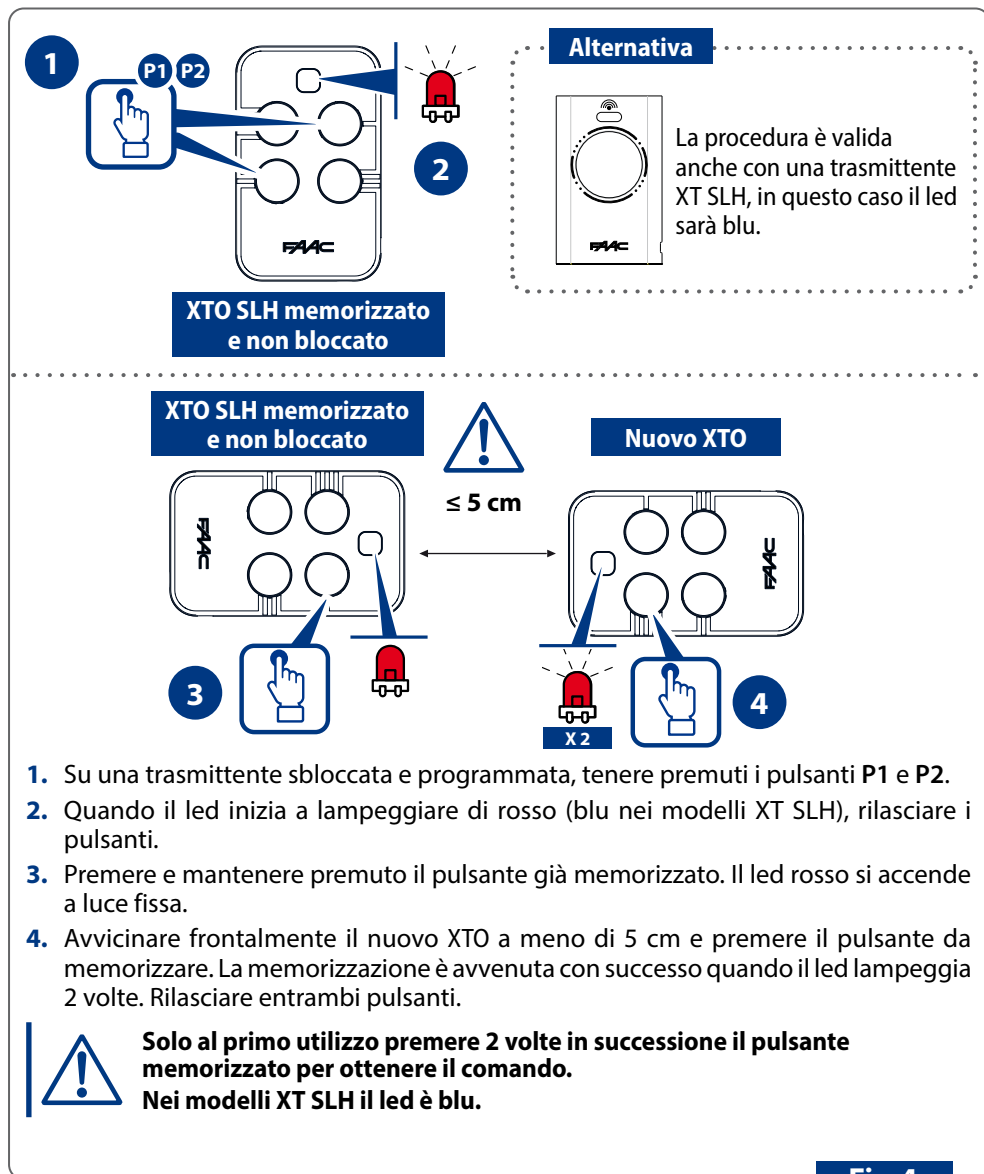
1

P1 P2

2

FAAC

XTO SLH memorizzato e non bloccato

Alternativa

FAAC

La procedura è valida anche con una trasmittente XT SLH, in questo caso il led sarà blu.

XTO SLH memorizzato e non bloccato

$\leq$ 5 cm

Nuovo XTO

FAAC

FAAC

3

X 2

4

**1.** Su una trasmittente sbloccata e programmata, tenere premuti i pulsanti **P1** e **P2**.

**2.** Quando il led inizia a lampeggiare di rosso (blu nei modelli XT SLH), rilasciare i pulsanti.

**3.** Premere e mantenere premuto il pulsante già memorizzato. Il led rosso si accende a luce fissa.

**4.** Avvicinare frontalmente il nuovo XTO a meno di 5 cm e premere il pulsante da memorizzare. La memorizzazione è avvenuta con successo quando il led lampeggia 2 volte. Rilasciare entrambi pulsanti.

**Solo al primo utilizzo premere 2 volte in successione il pulsante memorizzato per ottenere il comando.**
**Nei modelli XT SLH il led è blu.**

Fig. 4